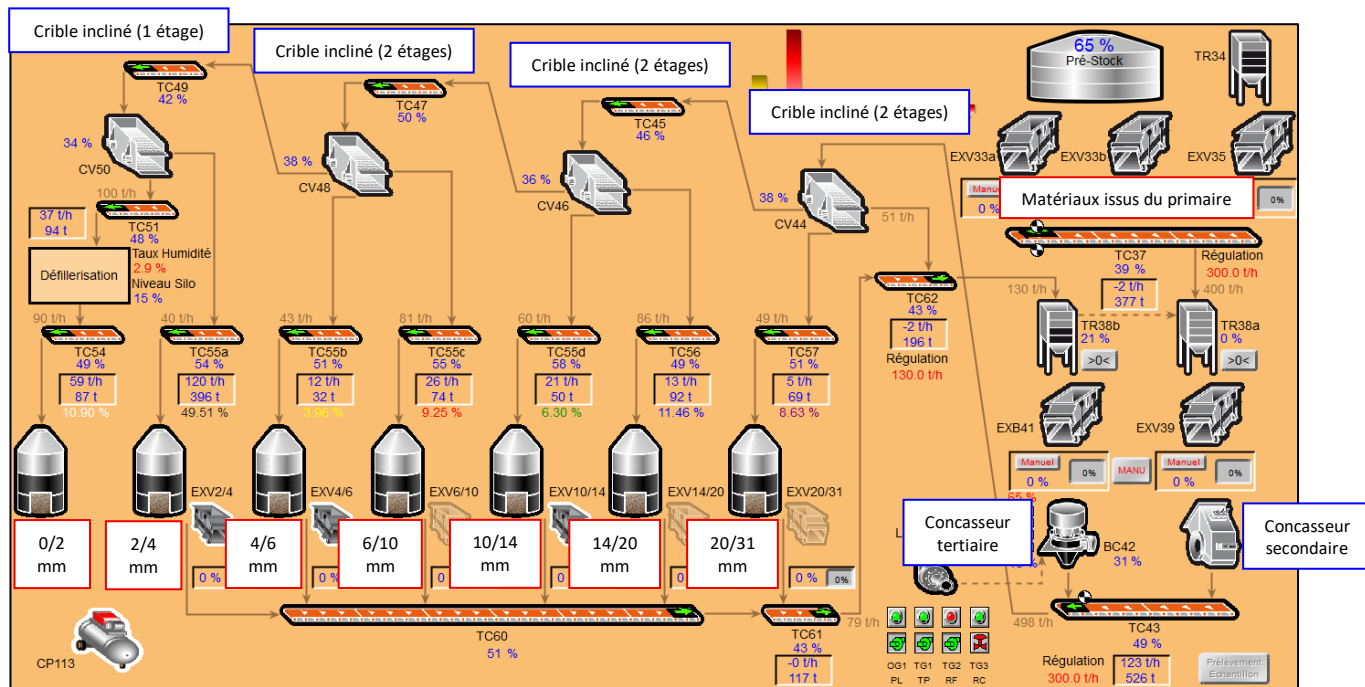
Crible incliné (1 étage)

Crible incliné (2 étages)

Crible incliné (2 étages)

Crible incliné (2 étages)

65 %
Pré-Stock

TR34

TC49
42 %

TC47
50 %

TC45
46 %

34 %
CV50

38 %
CV48

36 %
CV46

38 %
CV44

EXV33a
EXV33b
EXV35

Manuel
0 %

Matériaux issus du primaire

0%

100 t/h

TC51
48 %

37 t/h
94 t

Défillerisation

Taux Humidité
2.9 %
Niveau Silo
15 %

51 t/h

TC62
43 %
-2 t/h
196 t
Régulation
130.0 t/h

TC37
39 %
-2 t/h
377 t

Régulation
300.0 t/h

130 t/h
400 t/h

TR38b
21 %
>0<

TR38a
0 %
>0<

90 t/h
40 t/h
43 t/h
81 t/h
60 t/h
86 t/h
49 t/h

TC54
49 %
59 t/h
87 t
10.90 %

TC55a
54 %
120 t/h
396 t
49.51 %

TC55b
51 %
12 t/h
32 t
3.96 %

TC55c
55 %
26 t/h
74 t
9.25 %

TC55d
58 %
21 t/h
50 t
6.30 %

TC56
49 %
13 t/h
92 t
11.46 %

TC57
51 %
5 t/h
69 t
8.63 %

EXB41
EXV39

Manuel
0 %
MANU
0%
Manuel
0 %
0%

65 %

EXV2/4
EXV4/6
EXV6/10
EXV10/14
EXV14/20
EXV20/31

0/2 mm
2/4 mm
4/6 mm
6/10 mm
10/14 mm
14/20 mm
20/31 mm

0 %
0 %
0
0
0
0 %
0%

Concasseur tertiaire

L

BC42
31 %

Concasseur secondaire

CP113

TC60
51 %

TC61
43 %
-0 t/h
117 t

79 t/h

OG1 TG1 TG2 TG3
PL TP RF RC

498 t/h

TC43
49 %

Régulation
300.0 t/h

123 t/h
526 t

Prélèvement
Echantillon